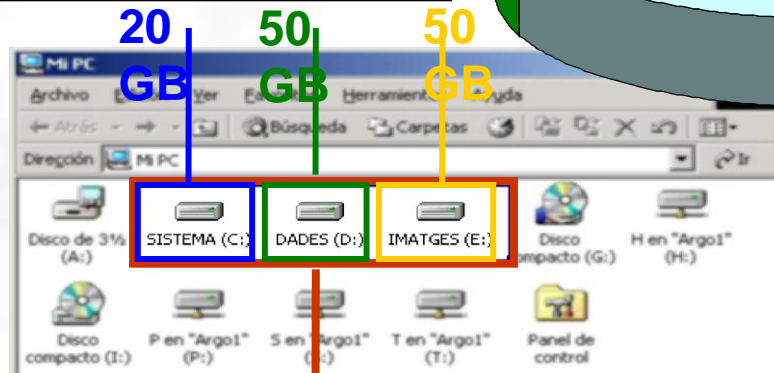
20 GB
50 GB
50 GB

Mi PC

Archivo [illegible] Ver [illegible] Herramient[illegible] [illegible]yuda

Atrás Búsqueda Carpetas

Dirección Mi PC Ir

Disco de 3½ (A:)
SISTEMA (C:)
DADES (D:)
IMATGES (E:)
Disco compacto (G:)
H en "Argo1" (H:)
Disco compacto (I:)
P en "Argo1" (P:)
S en "Argo1" ([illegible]:)
T en "Argo1" (T:)
Panel de control